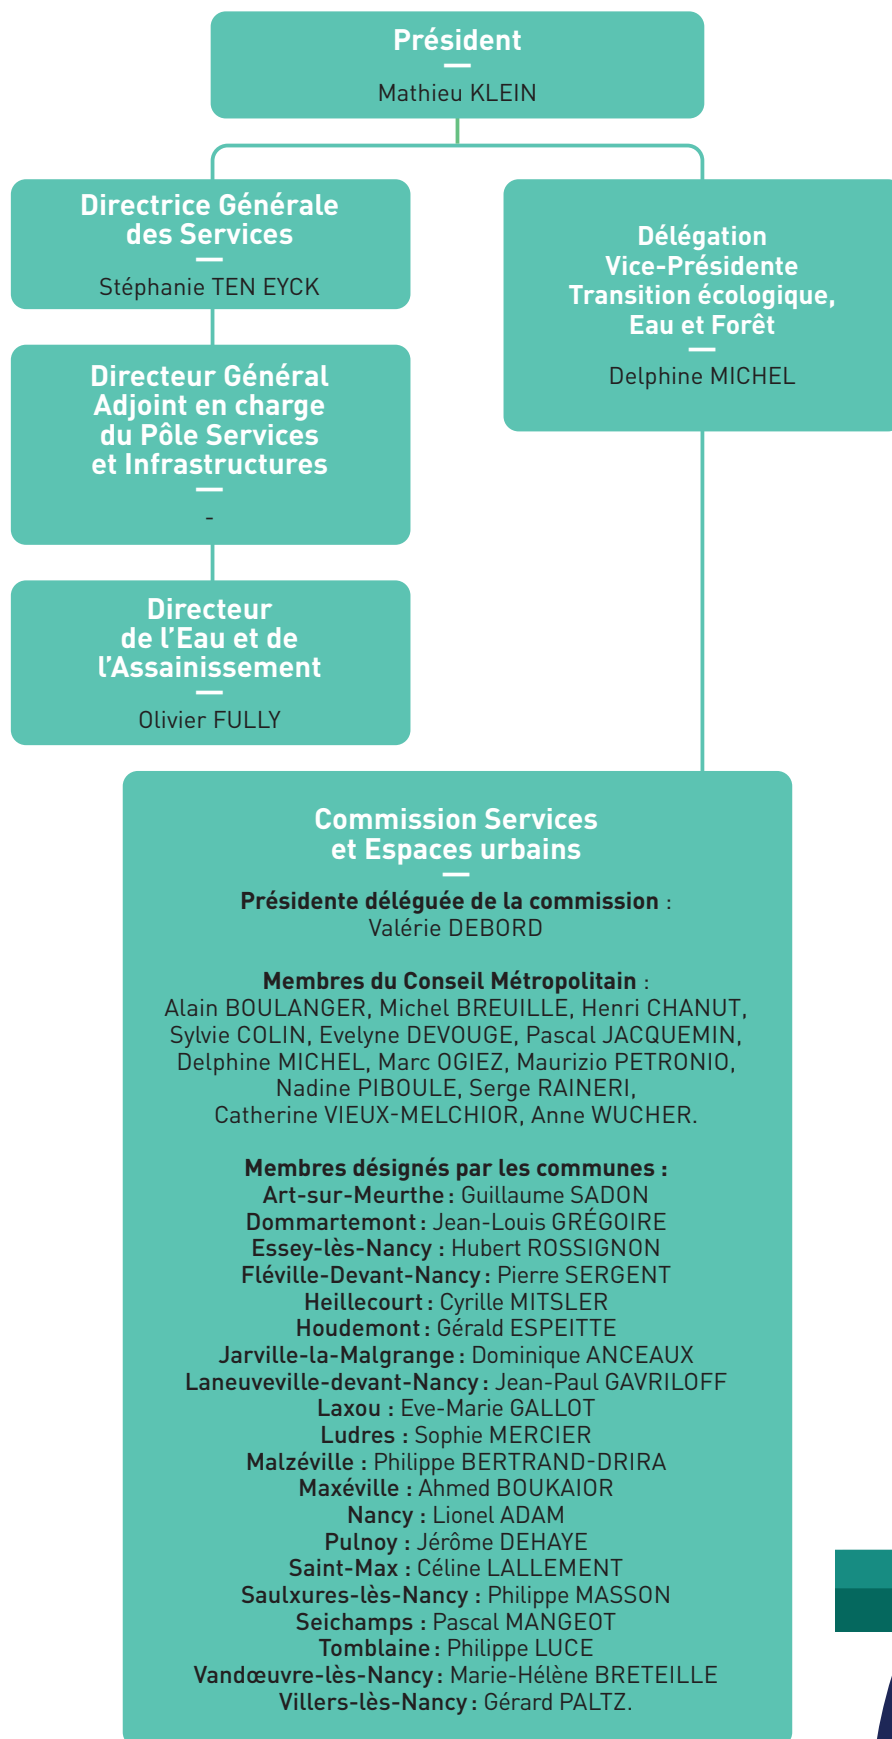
Président
—
Mathieu KLEIN

Directrice Générale des Services
—
Stéphanie TEN EYCK

Directeur Général Adjoint en charge du Pôle Services et Infrastructures
—
-

Directeur de l'Eau et de l'Assainissement
—
Olivier FULLY

Délégation Vice-Présidente Transition écologique, Eau et Forêt
—
Delphine MICHEL

Commission Services et Espaces urbains
—
Présidente déléguée de la commission : Valérie DEBORD

Membres du Conseil Métropolitain : Alain BOULANGER, Michel BREUILLE, Henri CHANUT, Sylvie COLIN, Evelyne DEVOUGE, Pascal JACQUEMIN, Delphine MICHEL, Marc OGIEZ, Maurizio PETRONIO, Nadine PIBOULE, Serge RAINERI, Catherine VIEUX-MELCHIOR, Anne WUCHER.

Membres désignés par les communes :
Art-sur-Meurthe : Guillaume SADON
Dommartemont : Jean-Louis GRÉGOIRE
Essey-lès-Nancy : Hubert ROSSIGNON
Fléville-Devant-Nancy : Pierre SERGENT
Heillecourt : Cyrille MITSLER
Houdemont : Gérald ESPEITTE
Jarville-la-Malgrange : Dominique ANCEAUX
Laneuveville-devant-Nancy : Jean-Paul GAVRILOFF
Laxou : Eve-Marie GALLOT
Ludres : Sophie MERCIER
Malzéville : Philippe BERTRAND-DRIRA
Maxéville : Ahmed BOUKAIOR
Nancy : Lionel ADAM
Pulnoy : Jérôme DEHAYE
Saint-Max : Céline LALLEMENT
Saulxures-lès-Nancy : Philippe MASSON
Seichamps : Pascal MANGEOT
Tomblaine : Philippe LUCE
Vandœuvre-lès-Nancy : Marie-Hélène BRETEILLE
Villers-lès-Nancy : Gérard PALTZ.